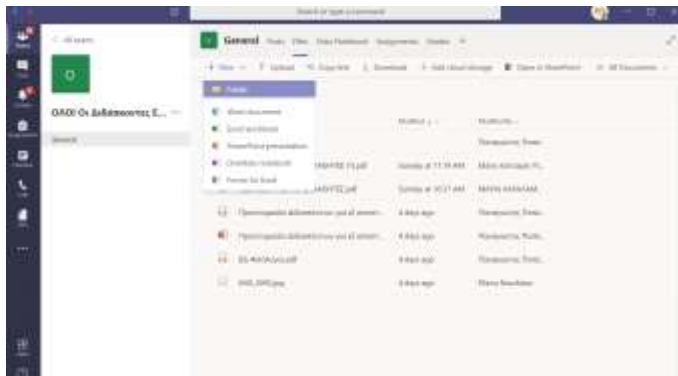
Search or type a command

< All teams

ΟΛΟΙ Οι Διδάσκοντες Σ... ···

General

General Posts Files Class Notebook Assignments Grades +

+ New ∨ Upload Sync Copy link Download + Add cloud storage Open in SharePoint All Documents ∨

Folder

Word document

Excel workbook

PowerPoint presentation

OneNote notebook

Forms for Excel

Modified ↓ Modified By

Παναγιώτης Ποπ...

...ΑΦΗΣΕ (1).pdf Sunday at 11:18 AM Μαίρη Λαλιώτη Π...

...ΑΦΗΣΕ.pdf Sunday at 10:27 AM ΜΑΙΡΗ ΛΑΛΙΩΤΗ

Προετοιμασία διδασκόντων για εξ αποστ... 4 days ago Παναγιώτης Ποπ...

Προετοιμασία διδασκόντων για εξ αποστ... 4 days ago Παναγιώτης Ποπ...

ΕΞ ΑΠΟΣΤΑΣΗ.pdf 4 days ago Παναγιώτης Ποπ...

IMG_0095.jpg 4 days ago Μαίρη Λαλιώτη